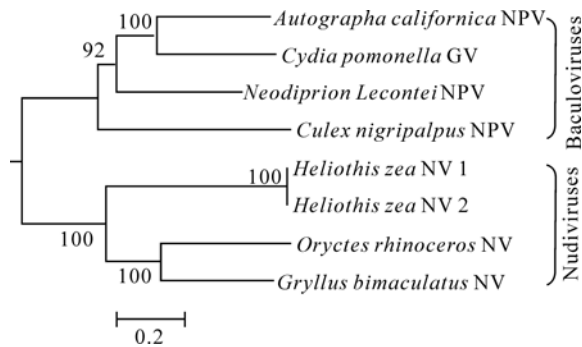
100
92
Autographa californica NPV
Cydia pomonella GV
Neodiprion Lecontei NPV
Culex nigripalpus NPV
Baculoviruses
100
Heliothis zea NV 1
Heliothis zea NV 2
100
Oryctes rhinoceros NV
100
Gryllus bimaculatus NV
Nudiviruses
0.2